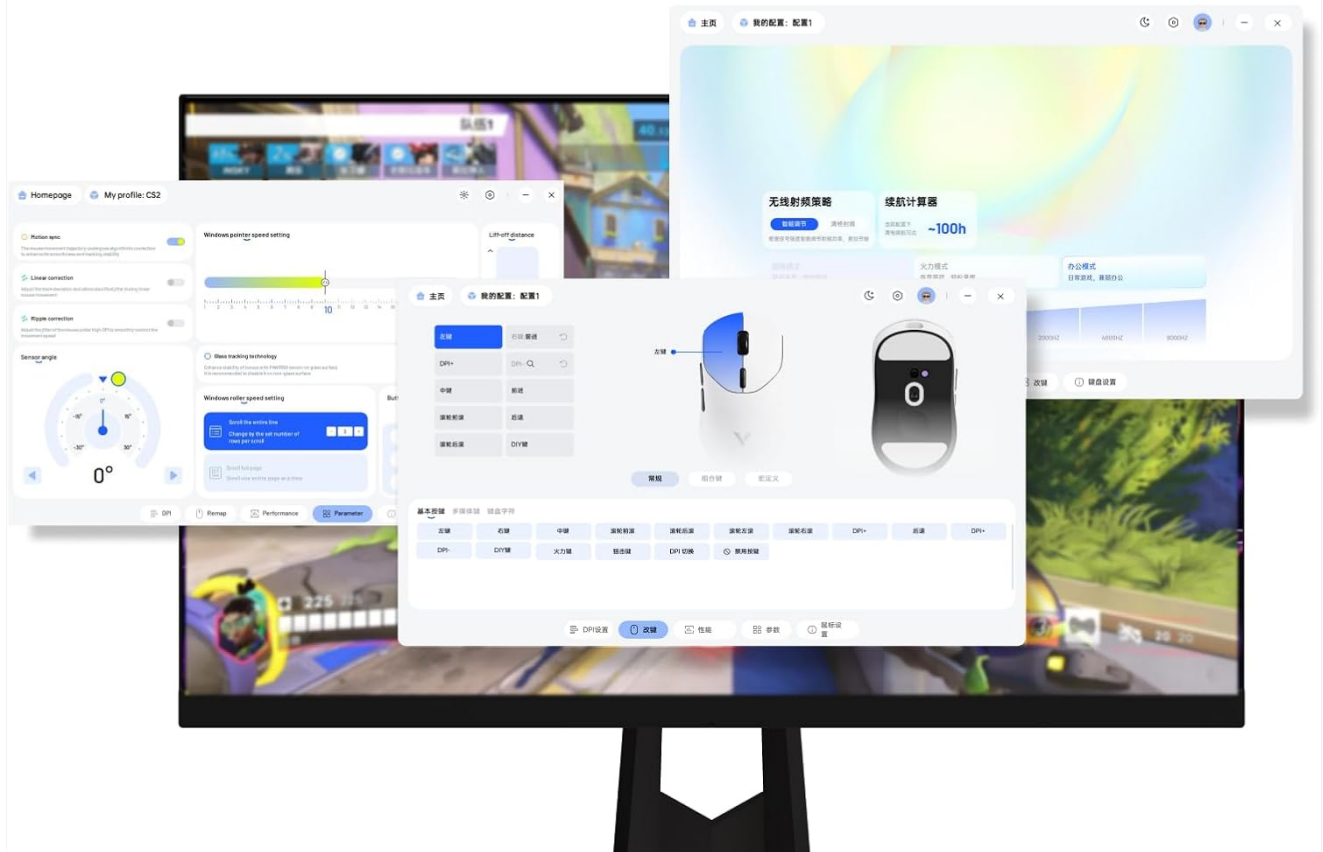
主页 我的配置：配置1

无线射频策略
智能调节 演唱射频
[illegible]

续航计算器
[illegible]
~100h

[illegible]
火力模式
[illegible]
办公模式
日常游戏，兼顾办公

2000HZ 4000HZ 8000HZ

改键 键盘设置

队伍1

Homepage My profile: CS2

Motion sync
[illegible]

Linear correction
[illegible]

Ripple correction
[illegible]

Sensor angle
0°
-15° 15°
-30° 30°
0°

Windows pointer speed setting
10

Lift-off distance

Glass tracking technology
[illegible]

Windows roller speed setting
Scroll the entire line
Change by the set number of rows per scroll
3
Scroll full page
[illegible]

DPI Remap Performance Parameter

主页 我的配置：配置1

左键
右键 复选
DPI+
DPI-
中键
前进
滚轮前滚
后退
滚轮后滚
DIY键

左键

常规 组合键 宏定义

基本按键 多媒体键 键盘字符

| 左键 | 右键 | 中键 | 滚轮前滚 | 滚轮后滚 | 滚轮左滚 | 滚轮右滚 | DPI+ | 后退 | DPI+ |
|---|---|---|---|---|---|---|---|---|---|
| DPI- | DIY键 | 火力键 | 狙击键 | DPI 切换 | 禁用按键 | | | | |

DPI设置 改键 性能 参数 鼠标设置

225

20